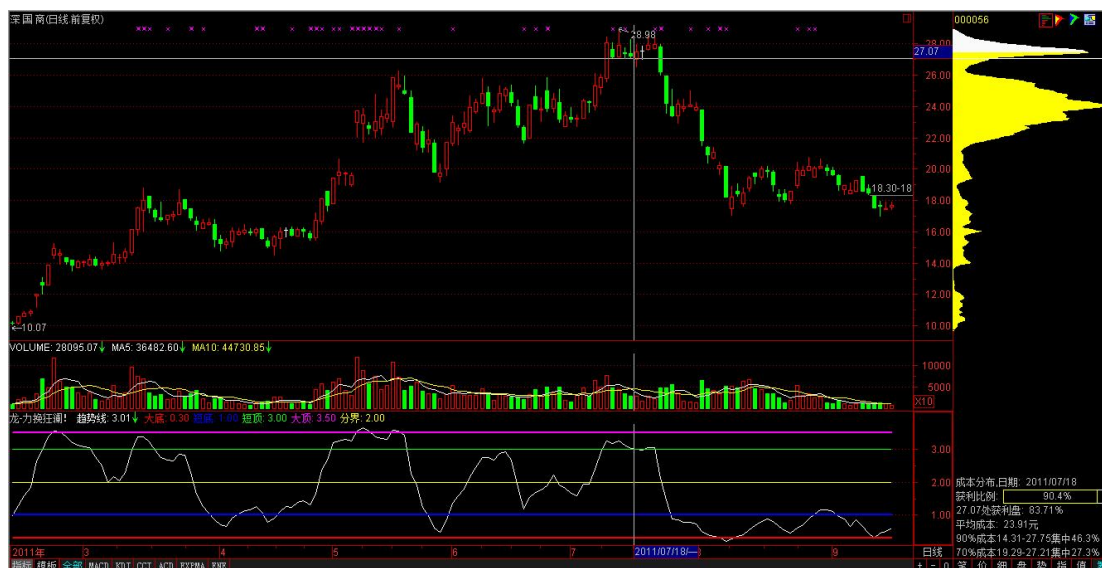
深国商(日线 前复权)
000056
28.98
27.07
28.00
26.00
24.00
22.00
20.00
18.00
16.00
14.00
12.00
10.00
18.30-18
←10.07
VOLUME: 28095.07↓ MA5: 36482.60↓ MA10: 44730.85↓
10000
5000
X10
龙-力挽狂澜! 趋势线: 3.01↓ 大底: 0.30 抄底: 1.00 短顶: 3.00 大顶: 3.50 分界: 2.00
3.00
2.00
1.00
成本分布,日期: 2011/07/18
获利比例: 90.4%
27.07处获利盘: 83.71%
平均成本: 23.91元
90%成本14.31-27.75集中46.3%
70%成本19.29-27.21集中27.3%
2011年 3 4 5 6 7 2011/07/18/一 9
日线
指标 模板 全部 MACD KDJ CCI ACD EXPMA BBI